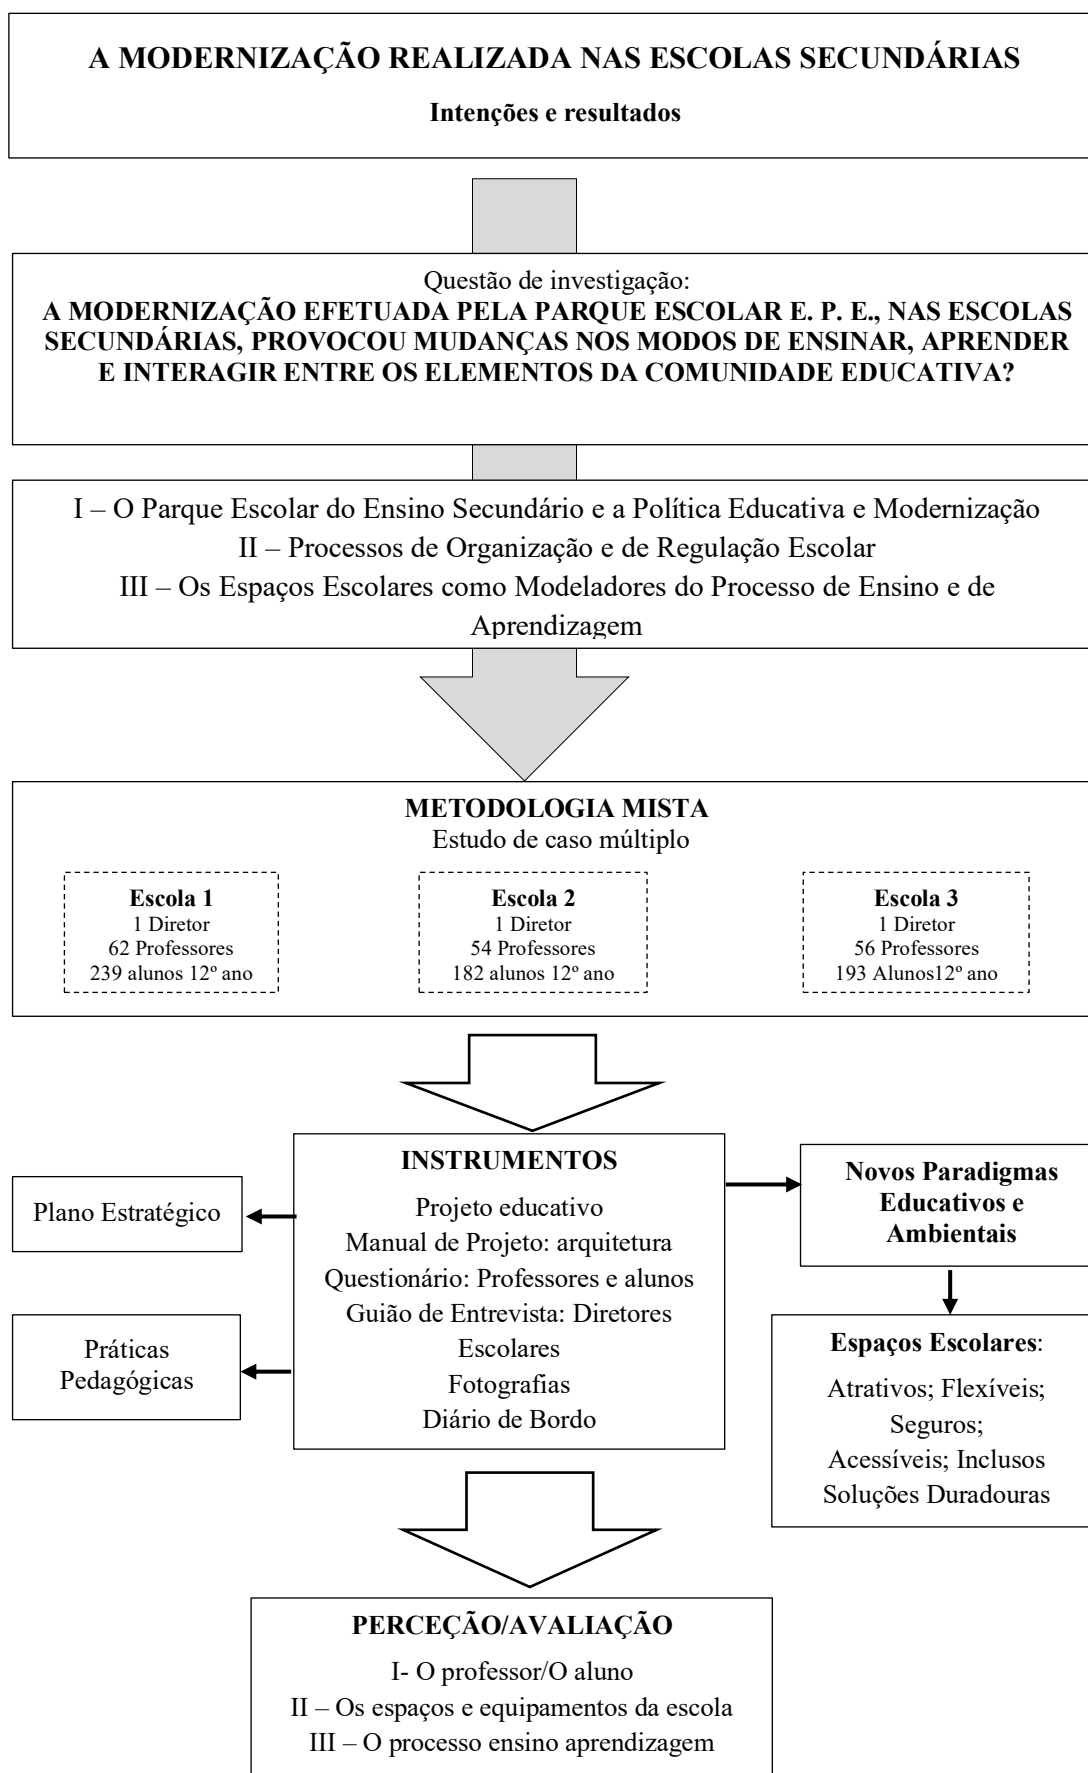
A MODERNIZAÇÃO REALIZADA NAS ESCOLAS SECUNDÁRIAS

Intenções e resultados

Questão de investigação:
A MODERNIZAÇÃO EFETUADA PELA PARQUE ESCOLAR E. P. E., NAS ESCOLAS SECUNDÁRIAS, PROVOCOU MUDANÇAS NOS MODOS DE ENSINAR, APRENDER E INTERAGIR ENTRE OS ELEMENTOS DA COMUNIDADE EDUCATIVA?

I – O Parque Escolar do Ensino Secundário e a Política Educativa e Modernização
II – Processos de Organização e de Regulação Escolar
III – Os Espaços Escolares como Modeladores do Processo de Ensino e de Aprendizagem

METODOLOGIA MISTA
Estudo de caso múltiplo

Escola 1
1 Diretor
62 Professores
239 alunos 12º ano

Escola 2
1 Diretor
54 Professores
182 alunos 12º ano

Escola 3
1 Diretor
56 Professores
193 Alunos12º ano

INSTRUMENTOS
Projeto educativo
Manual de Projeto: arquitetura
Questionário: Professores e alunos
Guião de Entrevista: Diretores Escolares
Fotografias
Diário de Bordo

Plano Estratégico

Práticas Pedagógicas

Novos Paradigmas Educativos e Ambientais

Espaços Escolares:
Atrativos; Flexíveis; Seguros; Acessíveis; Inclusos
Soluções Duradouras

PERCEÇÃO/AVALIAÇÃO
I- O professor/O aluno
II – Os espaços e equipamentos da escola
III – O processo ensino aprendizagem